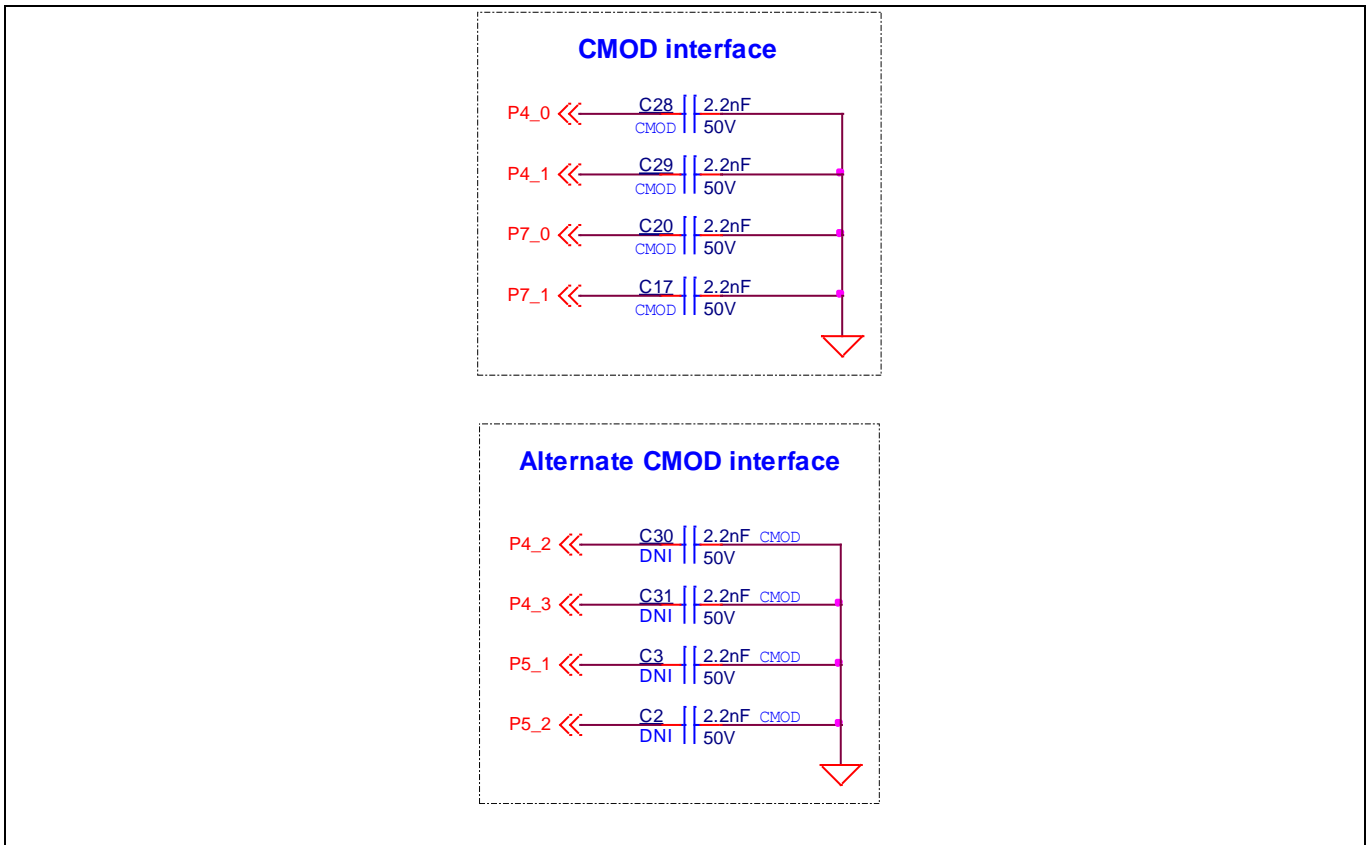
CMOD interface

P4_0 C28 CMOD 2.2nF 50V

P4_1 C29 CMOD 2.2nF 50V

P7_0 C20 CMOD 2.2nF 50V

P7_1 C17 CMOD 2.2nF 50V

Alternate CMOD interface

P4_2 C30 DNI 2.2nF CMOD 50V

P4_3 C31 DNI 2.2nF CMOD 50V

P5_1 C3 DNI 2.2nF CMOD 50V

P5_2 C2 DNI 2.2nF CMOD 50V